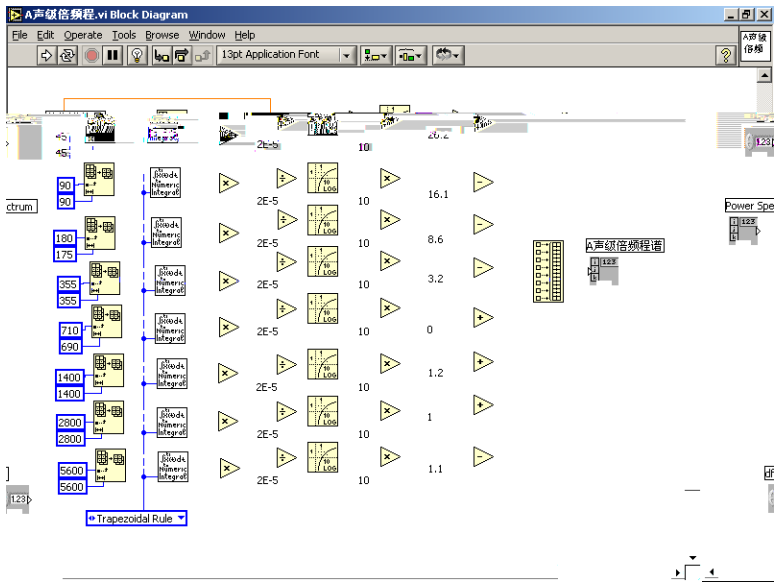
A声级倍频程.vi Block Diagram

File Edit Operate Tools Browse Window Help

13pt Application Font

A声级倍频

ctrum

45

2E-5 10 26.2

90
90
Numeric Integrat
2E-5 10 16.1

180
175
Numeric Integrat
2E-5 10 8.6

355
355
Numeric Integrat
2E-5 10 3.2

710
690
Numeric Integrat
2E-5 10 0

1400
1400
Numeric Integrat
2E-5 10 1.2

2800
2800
Numeric Integrat
2E-5 10 1

5600
5600
Numeric Integrat
2E-5 10 1.1

Trapezoidal Rule

A声级倍频程谱
123

Power Spe
123

123

df